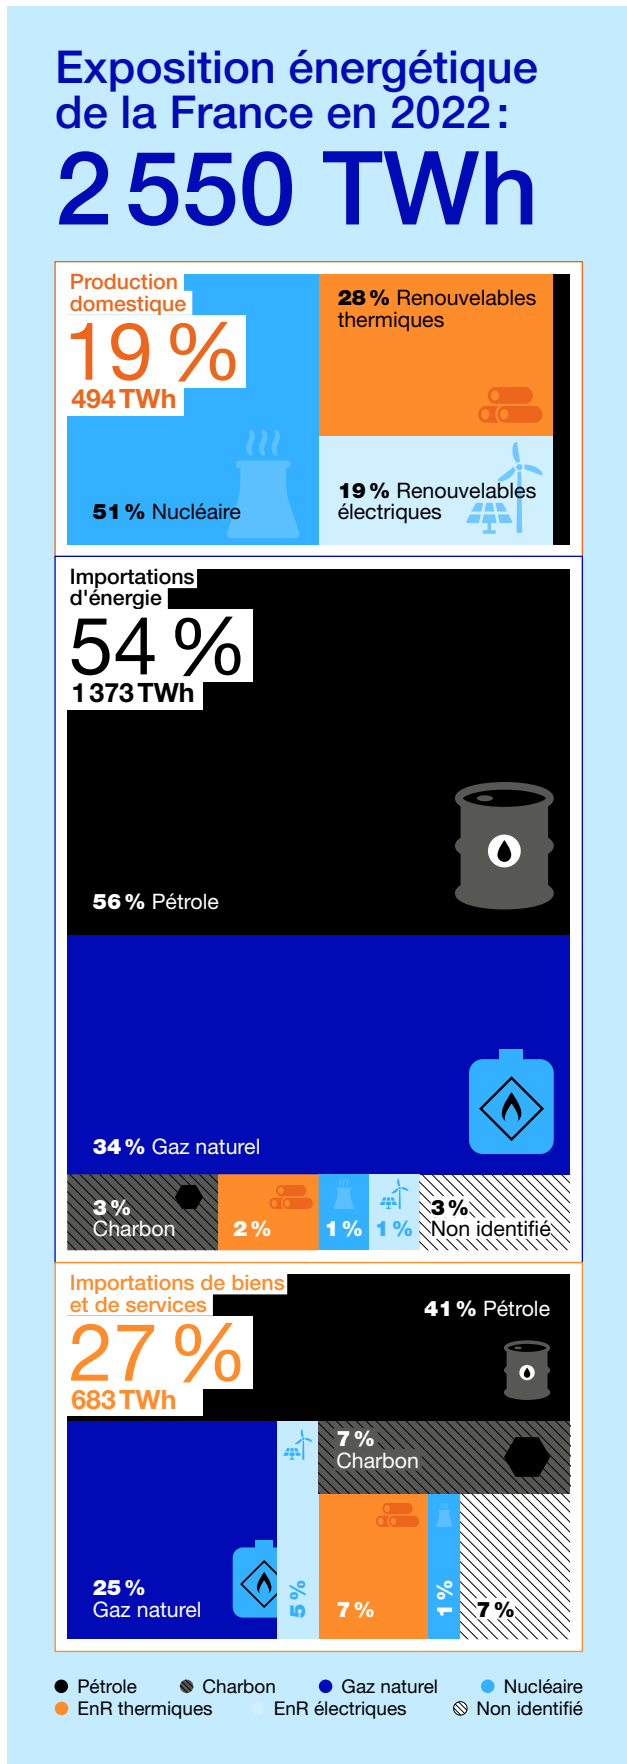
Exposition énergétique de la France en 2022 :
2 550 TWh

Production domestique
19 %
494 TWh

28 % Renouvelables thermiques

19 % Renouvelables électriques

51 % Nucléaire

Importations d'énergie
54 %
1 373 TWh

56 % Pétrole

34 % Gaz naturel

3 % Charbon
2 %
1 %
1 %
3 % Non identifié

Importations de biens et de services
27 %
683 TWh

41 % Pétrole

7 % Charbon

25 % Gaz naturel
5 %
7 %
1 %
7 %

Pétrole
Charbon
Gaz naturel
Nucléaire
EnR thermiques
EnR électriques
Non identifié